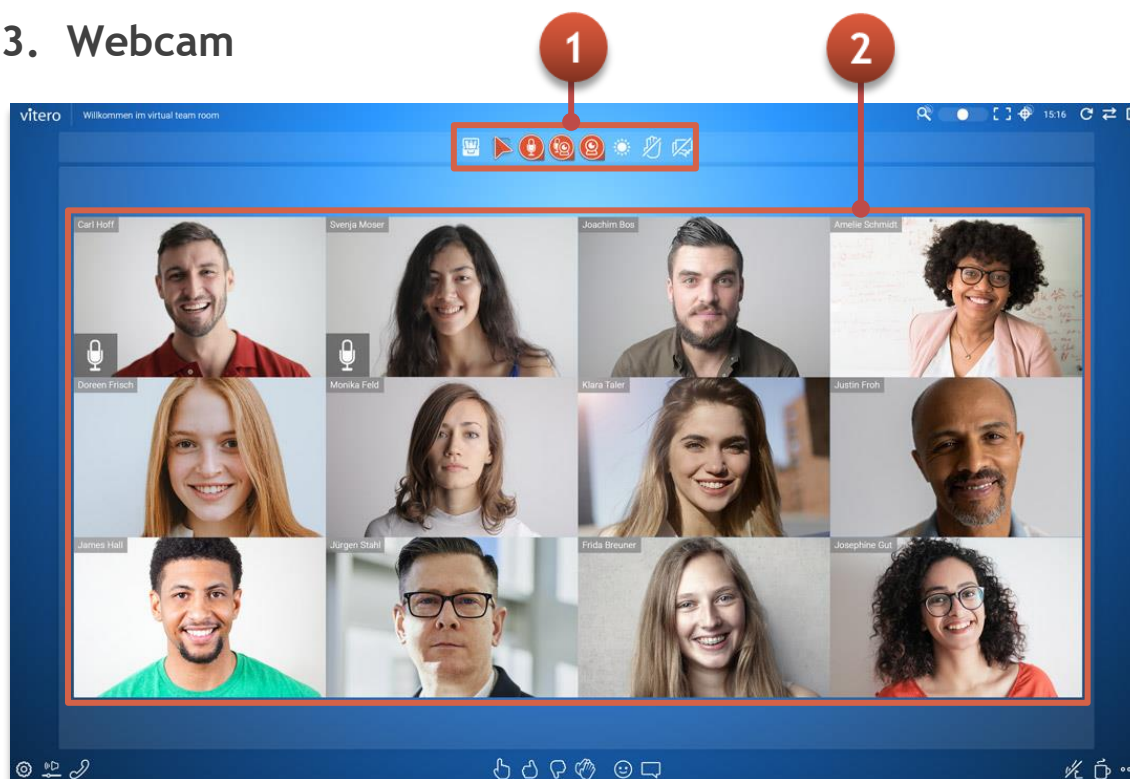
3. Webcam

1

2

vitero Willkommen im virtual team room

15:16

Carl Hoff

Svenja Moser

Joachim Bos

Amelie Schmidt

Doreen Frisch

Monika Feld

Klara Taler

Justin Froh

James Hall

Jürgen Stahl

Frida Breuner

Josephine Gut